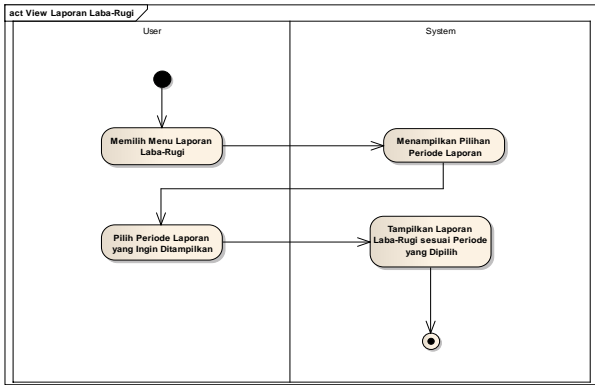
act View Laporan Laba-Rugi

User

System

Memilih Menu Laporan Laba-Rugi

Menampilkan Pilihan Periode Laporan

Pilih Periode Laporan yang Ingin Ditampilkan

Tampilkan Laporan Laba-Rugi sesuai Periode yang Dipilih